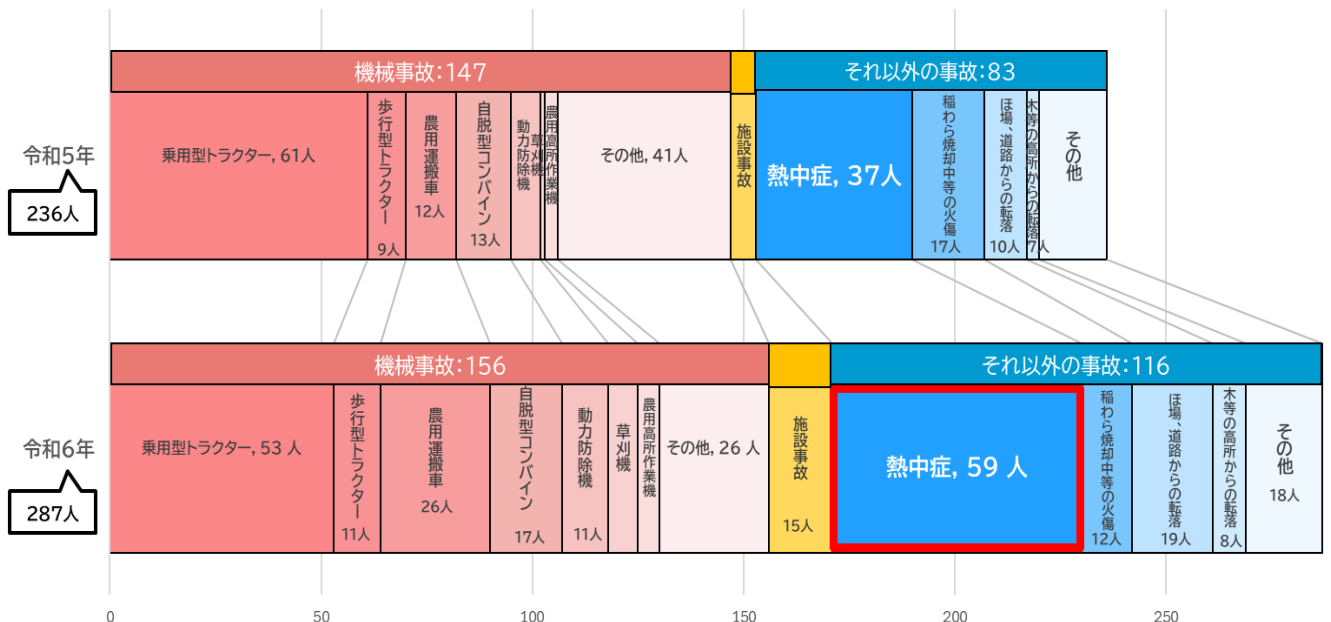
機械事故:147
それ以外の事故:83

令和5年
236人

乗用型トラクター, 61人
歩行型トラクター 9人
農用運搬車 12人
自脱型コンバイン 13人
動力防除機
草刈機
農用高所作業機
その他, 41人
施設事故
熱中症, 37人
稲わら焼却中等の火傷 17人
ほ場、道路からの転落 10人
木等の高所からの転落 7人
その他

機械事故:156
それ以外の事故:116

令和6年
287人

乗用型トラクター, 53 人
歩行型トラクター 11人
農用運搬車 26人
自脱型コンバイン 17人
動力防除機 11人
草刈機
農用高所作業機
その他, 26 人
施設事故 15人
熱中症, 59 人
稲わら焼却中等の火傷 12人
ほ場、道路からの転落 19人
木等の高所からの転落 8人
その他 18人

0
50
100
150
200
250